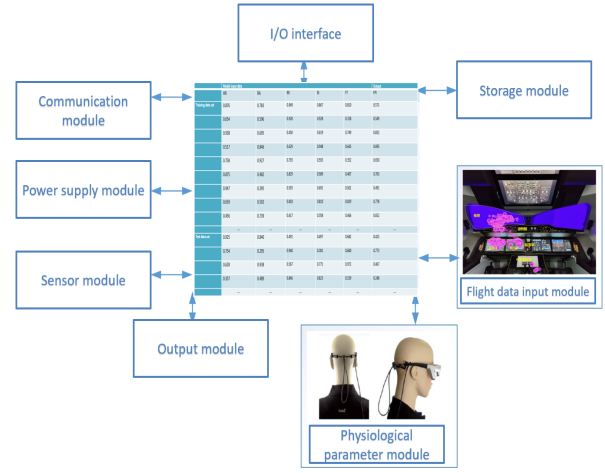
I/O interface

Communication module

Storage module

Power supply module

Sensor module

Flight data input module

Output module

Physiological parameter module

| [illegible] | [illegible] | | | | | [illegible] |
|---|---|---|---|---|---|---|
| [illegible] | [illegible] | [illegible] | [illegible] | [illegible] | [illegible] | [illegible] |
| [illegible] | 0.656 | 0.763 | 0.699 | 0.667 | 0.653 | 0.575 |
| | 0.654 | 0.596 | 0.604 | 0.524 | 0.530 | 0.545 |
| | 0.656 | 0.655 | 0.494 | 0.619 | 0.749 | 0.650 |
| | 0.527 | 0.846 | 0.624 | 0.646 | 0.448 | 0.689 |
| | 0.750 | 0.627 | 0.725 | 0.552 | 0.552 | 0.683 |
| | 0.671 | 0.462 | 0.825 | 0.599 | 0.497 | 0.700 |
| | 0.567 | 0.245 | 0.535 | 0.655 | 0.555 | 0.461 |
| | 0.658 | 0.532 | 0.663 | 0.652 | 0.607 | 0.726 |
| | 0.486 | 0.729 | 0.617 | 0.559 | 0.666 | 0.652 |
| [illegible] | 0.652 | 0.846 | 0.455 | 0.697 | 0.665 | 0.425 |
| | 0.754 | 0.295 | 0.966 | 0.565 | 0.569 | 0.773 |
| | 0.636 | 0.559 | 0.557 | 0.773 | 0.572 | 0.667 |
| | 0.357 | 0.466 | 0.946 | 0.622 | 0.529 | 0.396 |